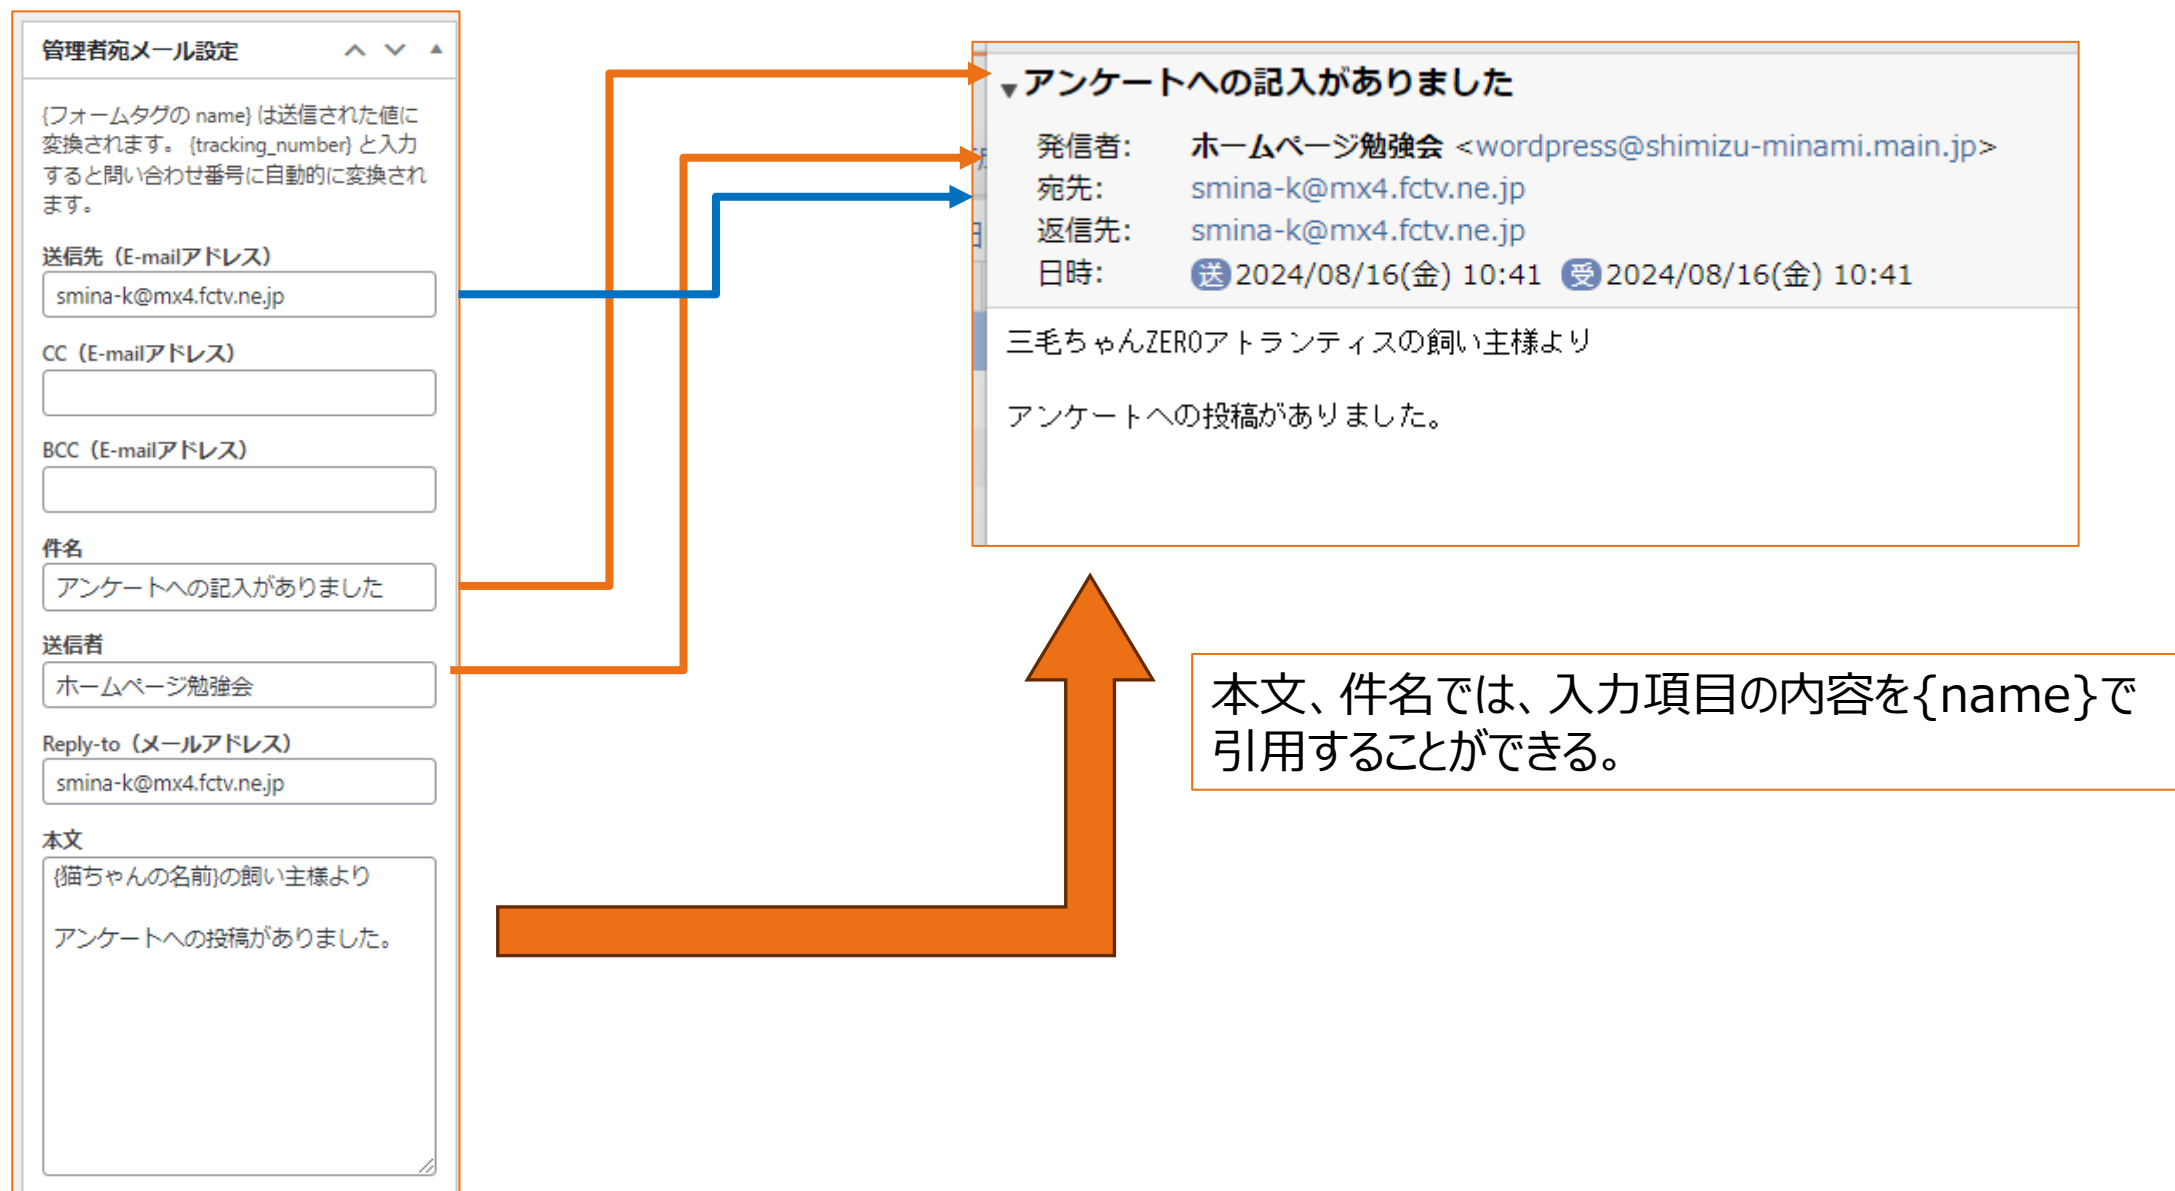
管理者宛メール設定

{フォームタグの name} は送信された値に変換されます。 {tracking_number} と入力すると問い合わせ番号に自動的に変換されます。

送信先（E-mailアドレス）

smina-k@mx4.fctv.ne.jp

CC（E-mailアドレス）

BCC（E-mailアドレス）

件名

アンケートへの記入がありました

送信者

ホームページ勉強会

Reply-to（メールアドレス）

smina-k@mx4.fctv.ne.jp

本文

{猫ちゃんの名前}の飼い主様より

アンケートへの投稿がありました。

アンケートへの記入がありました

発信者: ホームページ勉強会 <wordpress@shimizu-minami.main.jp>
宛先: smina-k@mx4.fctv.ne.jp
返信先: smina-k@mx4.fctv.ne.jp
日時: 送 2024/08/16(金) 10:41 受 2024/08/16(金) 10:41

三毛ちゃんZEROアトランティスの飼い主様より

アンケートへの投稿がありました。

本文、件名では、入力項目の内容を{name}で引用することができる。